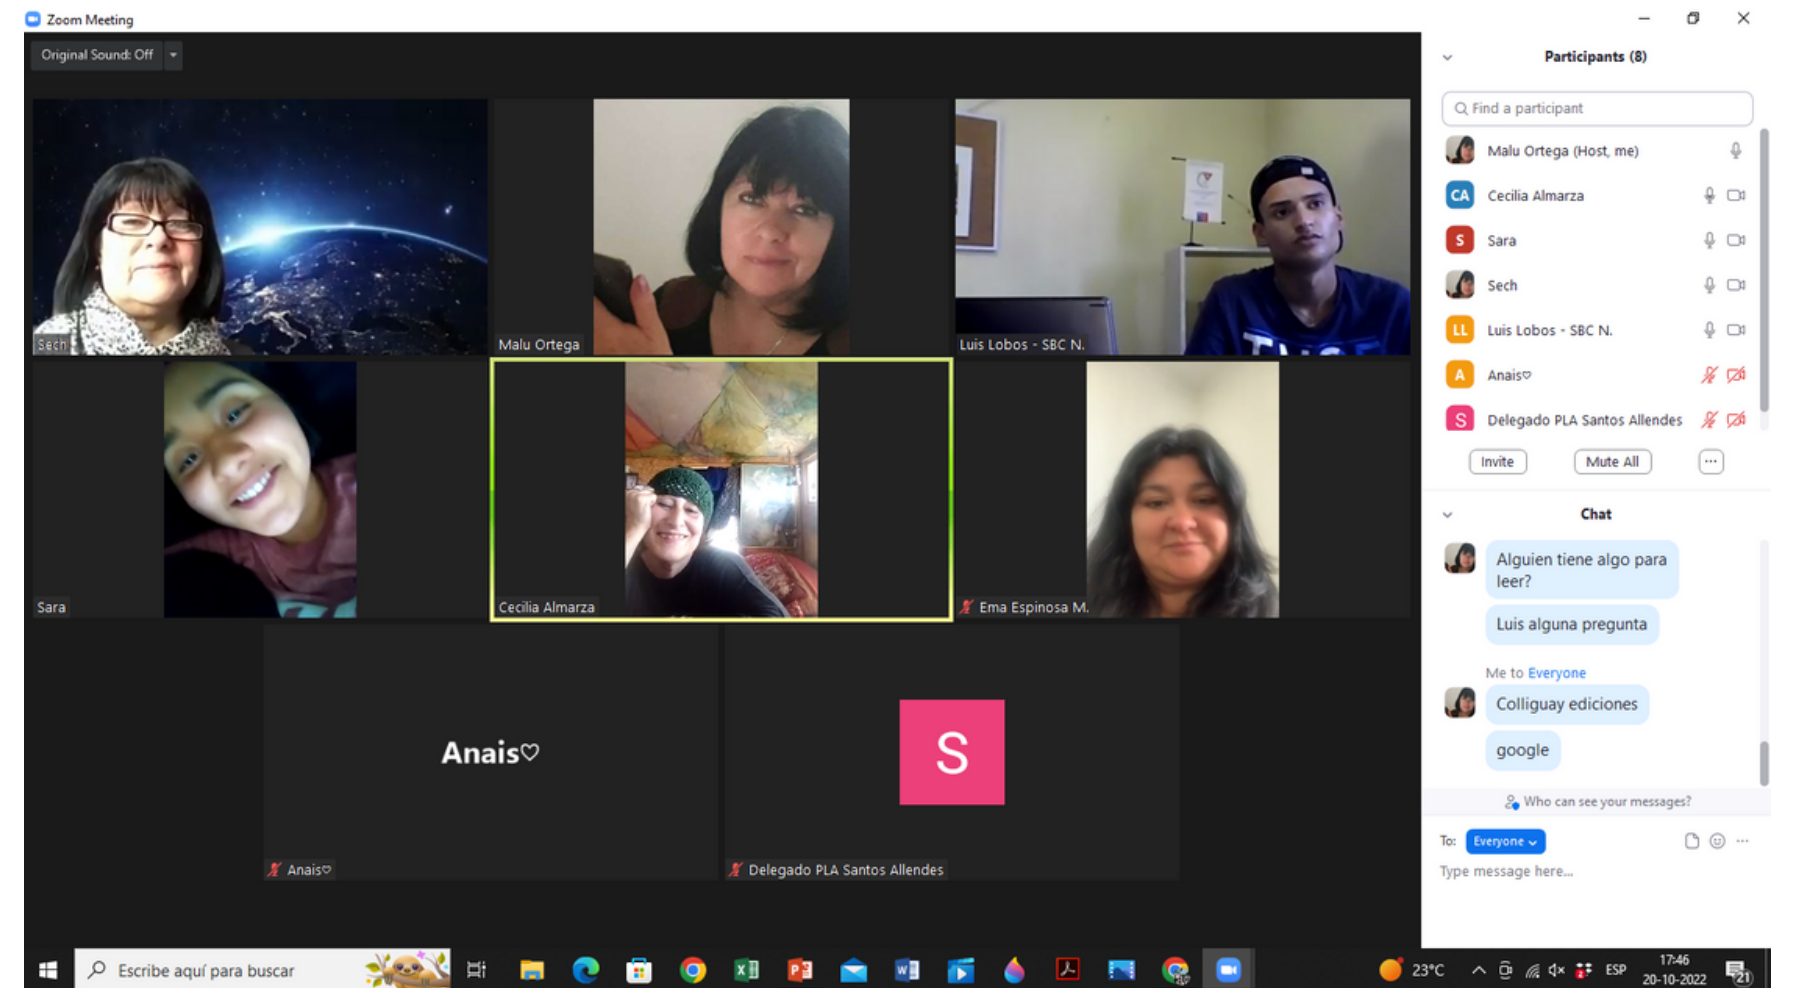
Zoom Meeting

Original Sound: Off

Sech

Malu Ortega

Luis Lobos - SBC N.

Sara

Cecilia Almarza

Ema Espinosa M.

Anais♡

S

Anais♡

Delegado PLA Santos Allendes

Participants (8)

Find a participant

Malu Ortega (Host, me)

CA Cecilia Almarza

S Sara

Sech

LL Luis Lobos - SBC N.

A Anais♡

S Delegado PLA Santos Allendes

Invite

Mute All

...

Chat

Alguien tiene algo para leer?

Luis alguna pregunta

Me to Everyone

Colliguay ediciones

google

Who can see your messages?

To: Everyone

Type message here...

Escribe aquí para buscar

23°C

ESP

17:46
20-10-2022

21